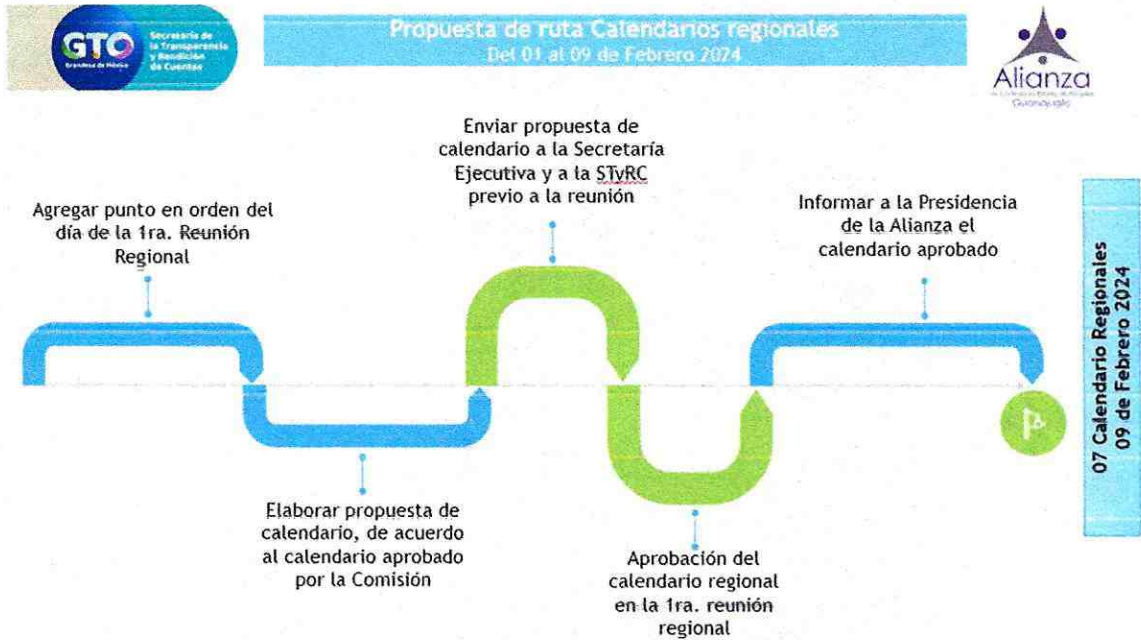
GTO
Grandeza de México

Secretaría de la Transparencia y Rendición de Cuentas

Propuesta de ruta Calendarios regionales
Del 01 al 09 de Febrero 2024

Alianza
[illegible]
Guanajuato

Agregar punto en orden del día de la 1ra. Reunión Regional

Elaborar propuesta de calendario, de acuerdo al calendario aprobado por la Comisión

Enviar propuesta de calendario a la Secretaría Ejecutiva y a la STyRC previo a la reunión

Aprobación del calendario regional en la 1ra. reunión regional

Informar a la Presidencia de la Alianza el calendario aprobado

07 Calendario Regionales
09 de Febrero 2024